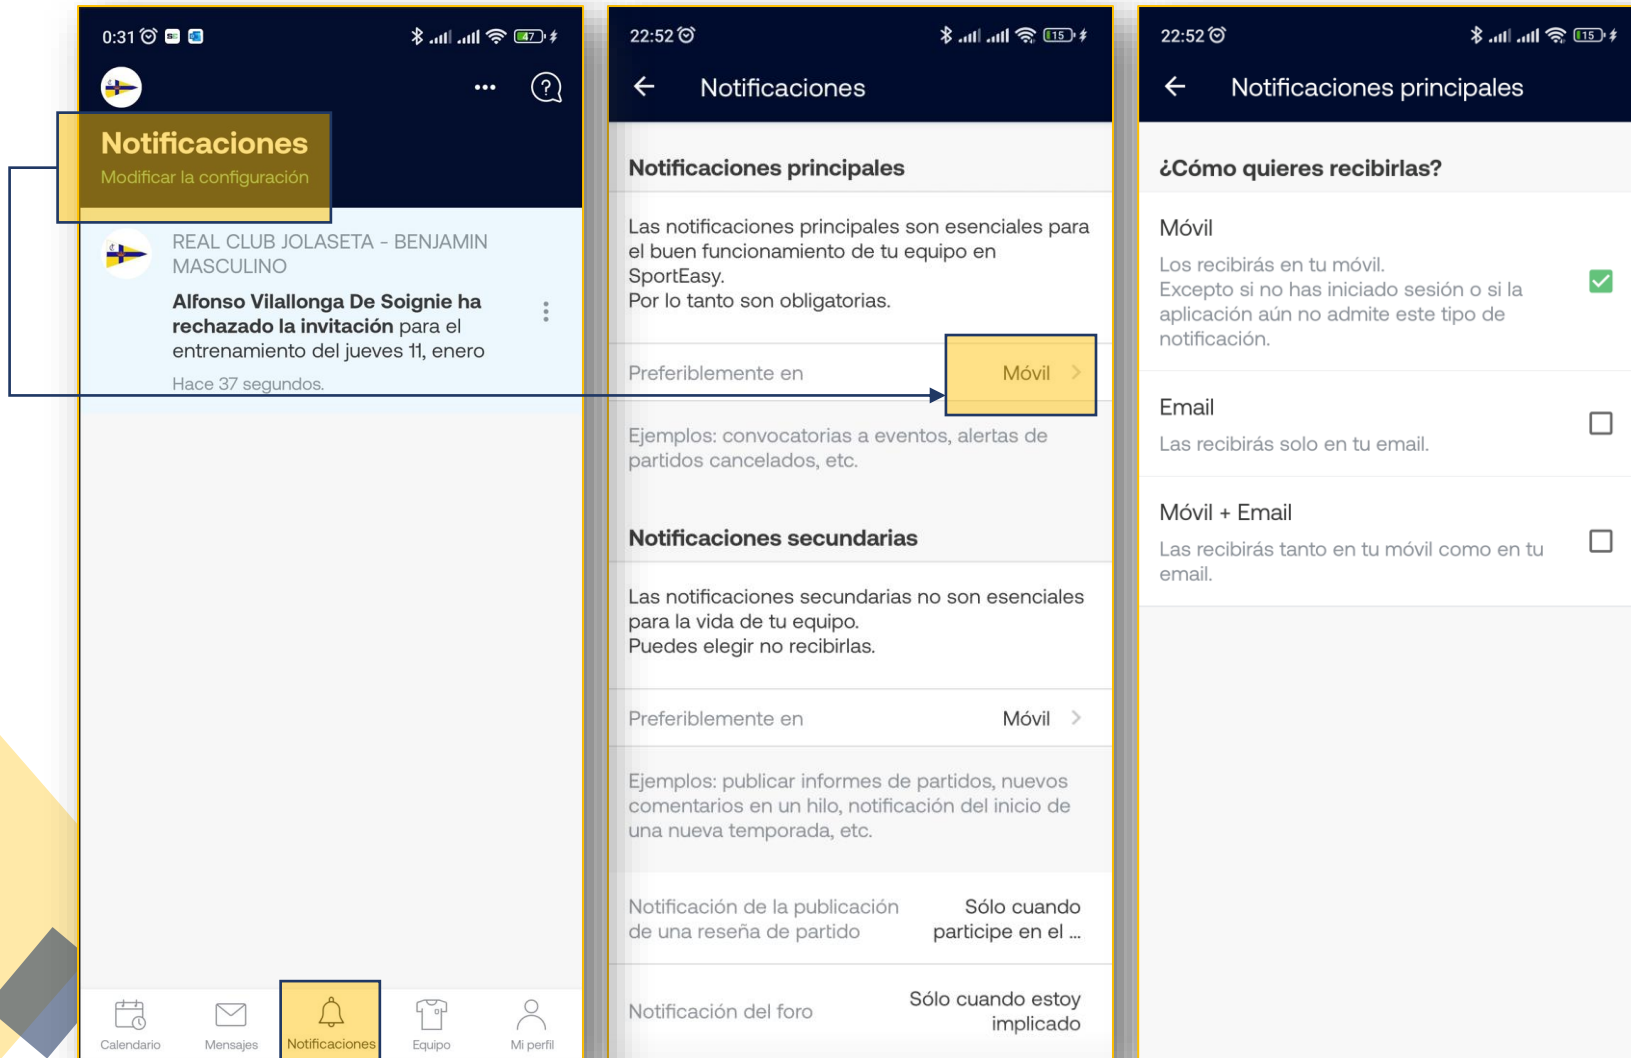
0:31

Notificaciones
Modificar la configuración

REAL CLUB JOLASETA - BENJAMIN MASCULINO
**Alfonso Vilallonga De Soignie ha rechazado la invitación** para el entrenamiento del jueves 11, enero
Hace 37 segundos.

Calendario Mensajes Notificaciones Equipo Mi perfil

22:52

Notificaciones

Notificaciones principales

Las notificaciones principales son esenciales para el buen funcionamiento de tu equipo en SportEasy.
Por lo tanto son obligatorias.

Preferiblemente en Móvil

Ejemplos: convocatorias a eventos, alertas de partidos cancelados, etc.

Notificaciones secundarias

Las notificaciones secundarias no son esenciales para la vida de tu equipo.
Puedes elegir no recibirlas.

Preferiblemente en Móvil

Ejemplos: publicar informes de partidos, nuevos comentarios en un hilo, notificación del inicio de una nueva temporada, etc.

Notificación de la publicación de una reseña de partido Sólo cuando participe en el ...

Notificación del foro Sólo cuando estoy implicado

22:52

Notificaciones principales

¿Cómo quieres recibirlas?

Móvil
Los recibirás en tu móvil.
Excepto si no has iniciado sesión o si la aplicación aún no admite este tipo de notificación.

Email
Las recibirás solo en tu email.

Móvil + Email
Las recibirás tanto en tu móvil como en tu email.